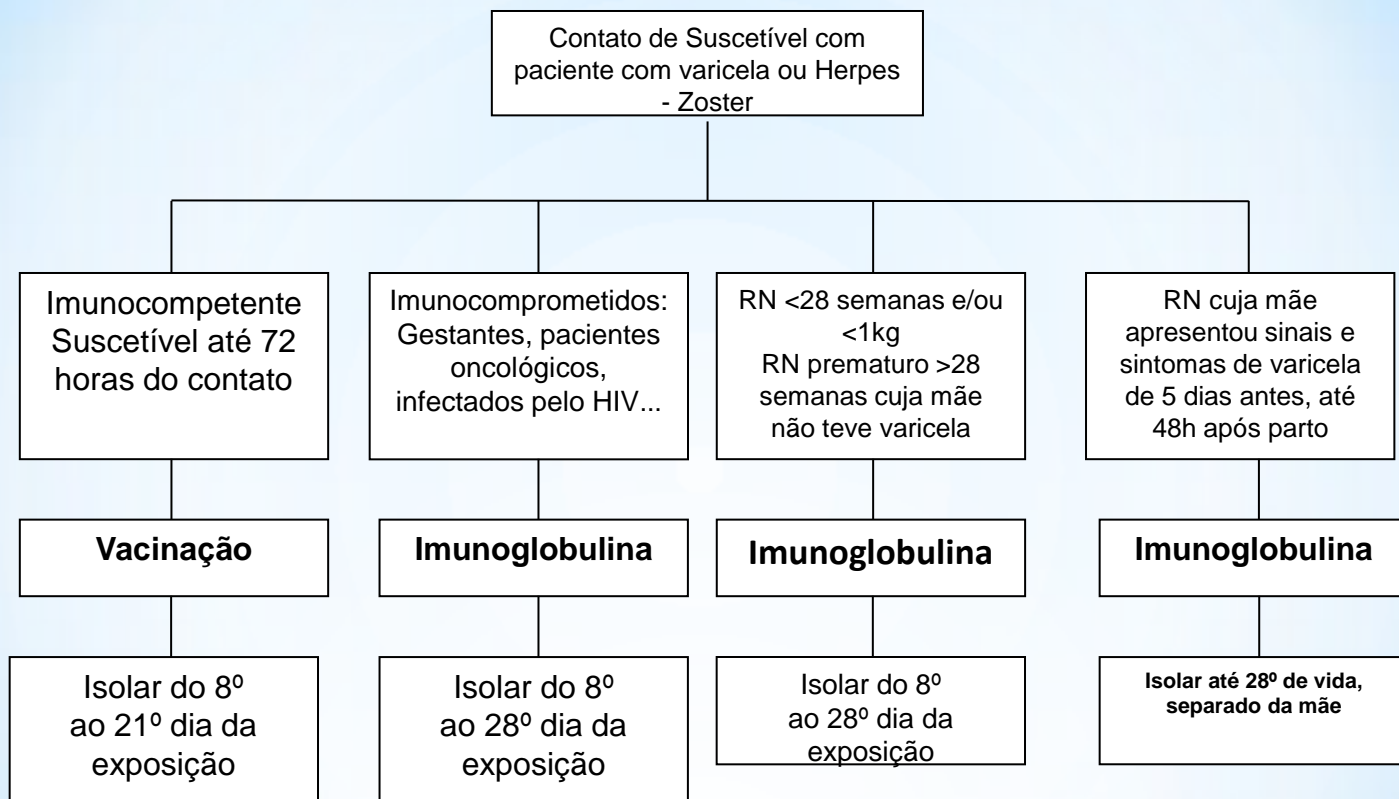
Contato de Suscetível com paciente com varicela ou Herpes - Zoster

Imunocompetente Suscetível até 72 horas do contato

Vacinação

Isolar do 8º ao 21º dia da exposição

Imunocomprometidos: Gestantes, pacientes oncológicos, infectados pelo HIV...

Imunoglobulina

Isolar do 8º ao 28º dia da exposição

RN <28 semanas e/ou <1kg
RN prematuro >28 semanas cuja mãe não teve varicela

Imunoglobulina

Isolar do 8º ao 28º dia da exposição

RN cuja mãe apresentou sinais e sintomas de varicela de 5 dias antes, até 48h após parto

Imunoglobulina

Isolar até 28º de vida, separado da mãe